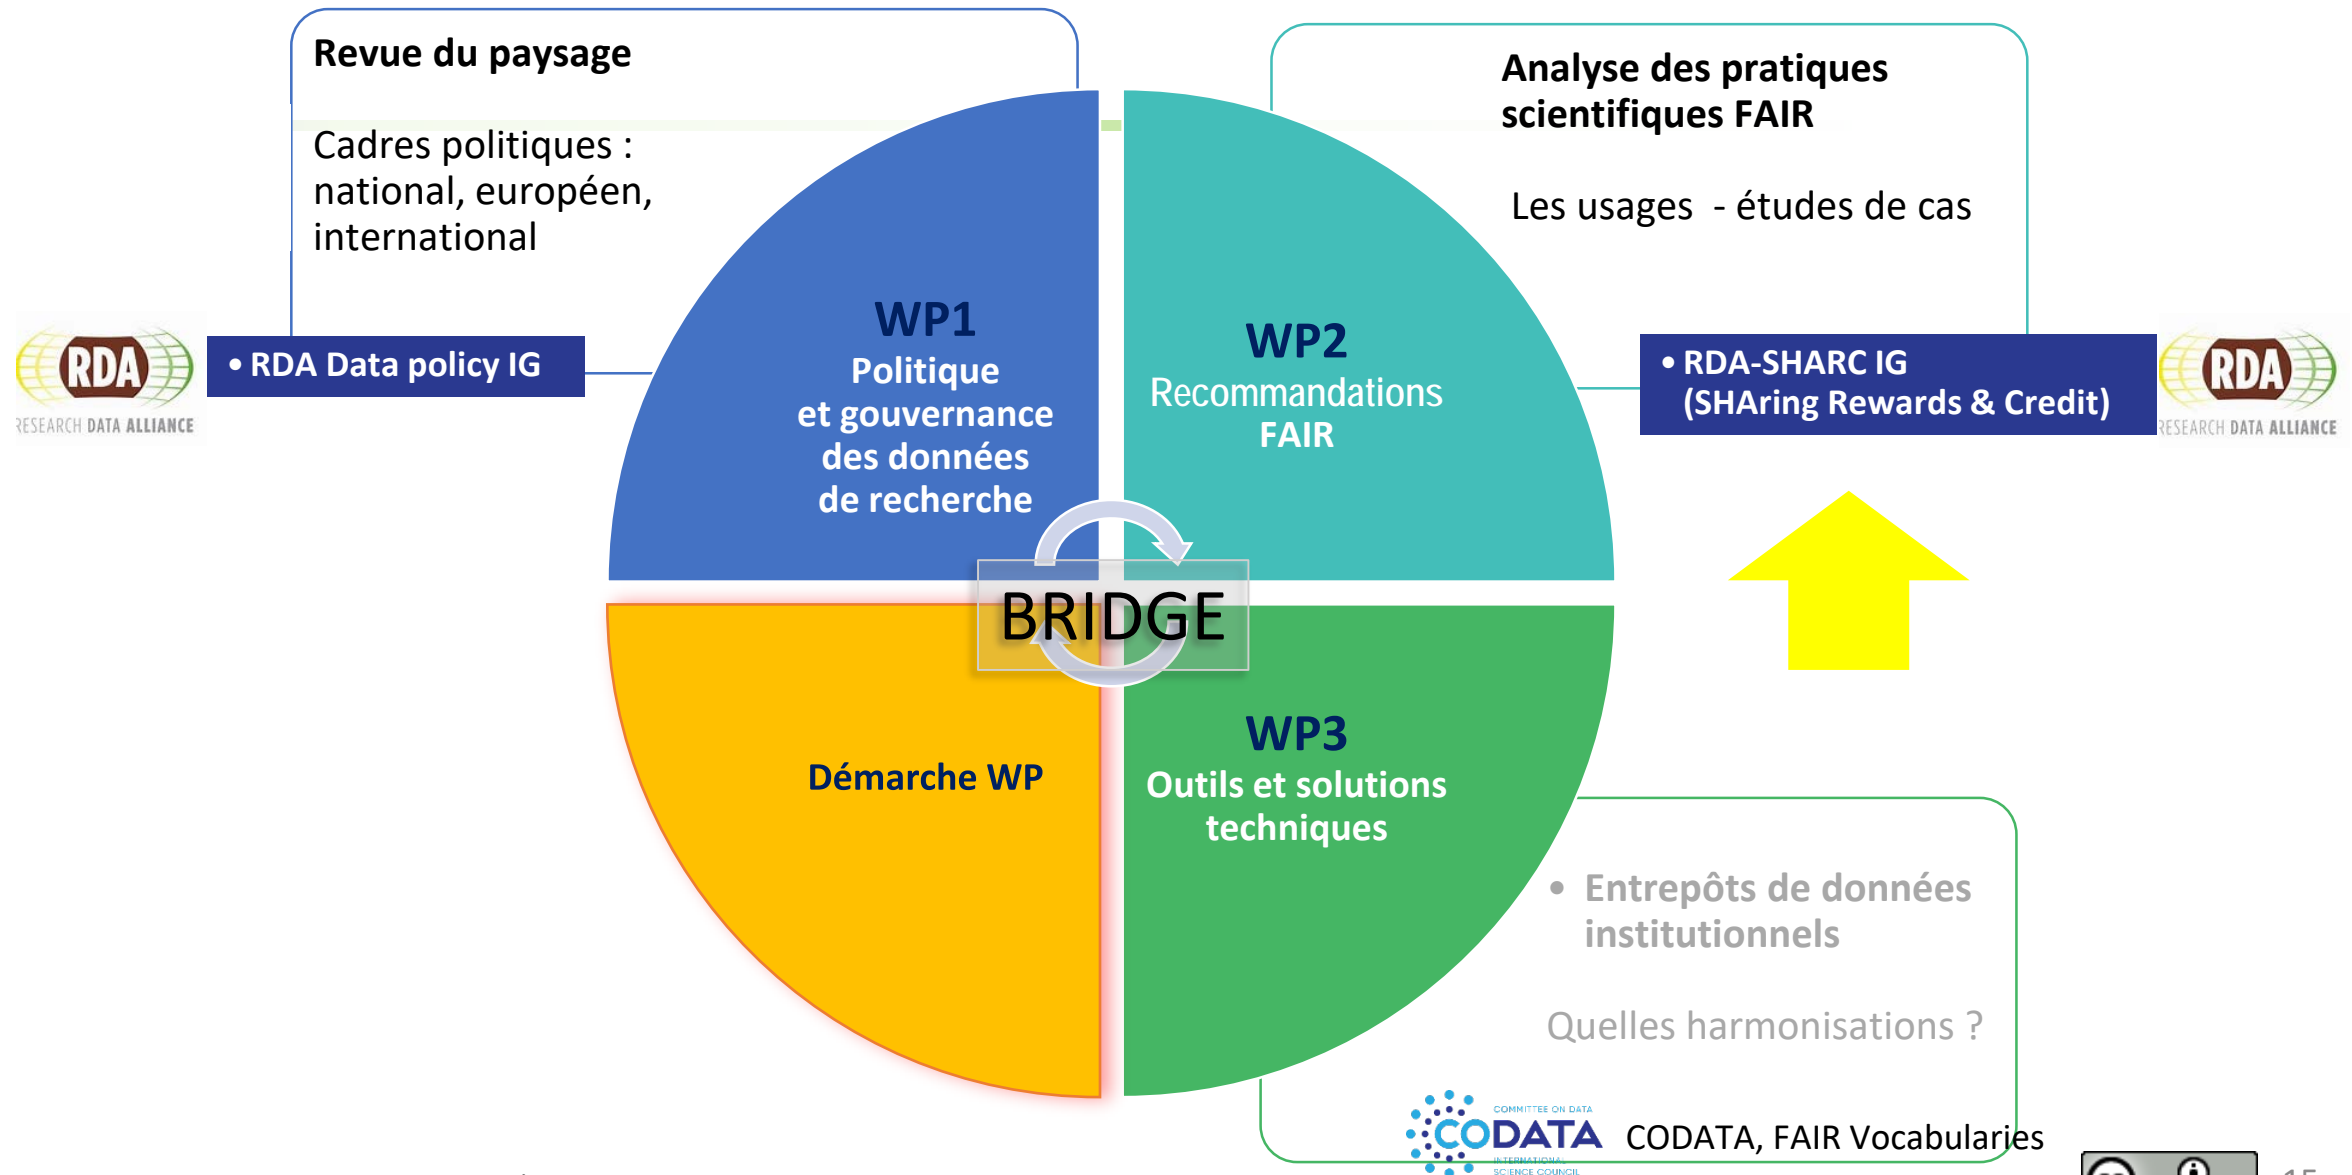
Revue du paysage

Cadres politiques : national, européen, international

RDA RESEARCH DATA ALLIANCE

• RDA Data policy IG

WP1
Politique
et gouvernance
des données
de recherche

WP2
Recommandations
FAIR

Analyse des pratiques scientifiques FAIR

Les usages - études de cas

• RDA-SHARC IG
(SHAring Rewards & Credit)

RDA RESEARCH DATA ALLIANCE

BRIDGE

Démarche WP

WP3
Outils et solutions
techniques

• Entrepôts de données institutionnels

Quelles harmonisations ?

COMMITTEE ON DATA CODATA INTERNATIONAL SCIENCE COUNCIL

CODATA, FAIR Vocabularies